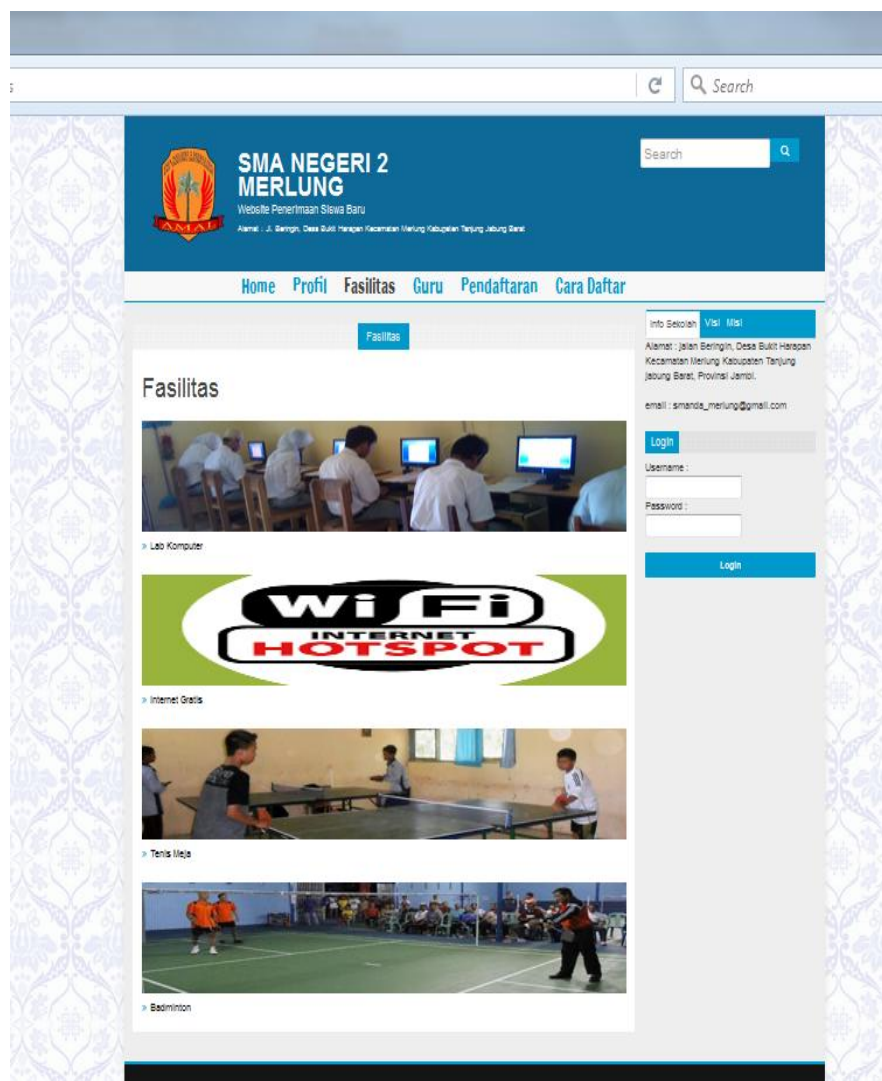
Search

AMAL

SMA NEGERI 2 MERLUNG

Website Penerimaan Siswa Baru

Alamat : Jl. Beringin, Desa Bukit Harapan Kecamatan Merlung Kabupaten Tanjung Jabung Barat

Search

Home Profil Fasilitas Guru Pendaftaran Cara Daftar

Fasilitas

Fasilitas

» Lab Komputer

WiFi INTERNET HOTSPOT

» Internet Gratis

» Tenis Meja

» Badminton

Info Sekolah Visi Misi

Alamat : Jalan Beringin, Desa Bukit Harapan Kecamatan Merlung Kabupaten Tanjung Jabung Barat, Provinsi Jambi.

email : smanda_merlung@gmail.com

Login

Username :

Password :

Login